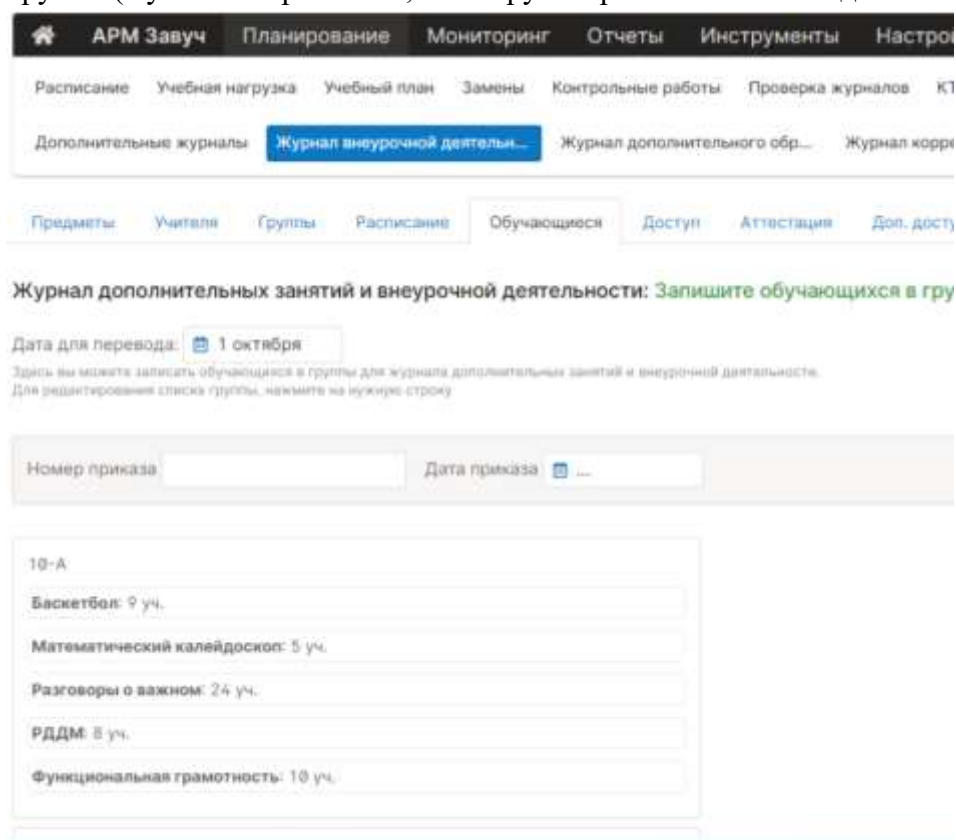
группы (Журнал → Журнал внеурочной деятельности→ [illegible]

АРМ Завуч Планирование Мониторинг Отчеты Инструменты Настро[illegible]

Расписание Учебная нагрузка Учебный план Замены Контрольные работы Проверка журналов КТ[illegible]

Дополнительные журналы Журнал внеурочной деятельн... Журнал дополнительного обр... Журнал корре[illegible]

Предметы Учителя Группы Расписание Обучающиеся Доступ Аттестация Доп. досту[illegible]

Журнал дополнительных занятий и внеурочной деятельности: Запишите обучающихся в гру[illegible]

Дата для перевода: 1 октября

Здесь вы можете записать обучающихся в группы для журнала дополнительных занятий и внеурочной деятельности.
Для редактирования списка группы, нажмите на нужную строку

Номер приказа Дата приказа ...

10-А

Баскетбол: 9 уч.

Математический калейдоскоп: 5 уч.

Разговоры о важном: 24 уч.

РДДМ: 8 уч.

Функциональная грамотность: 10 уч.